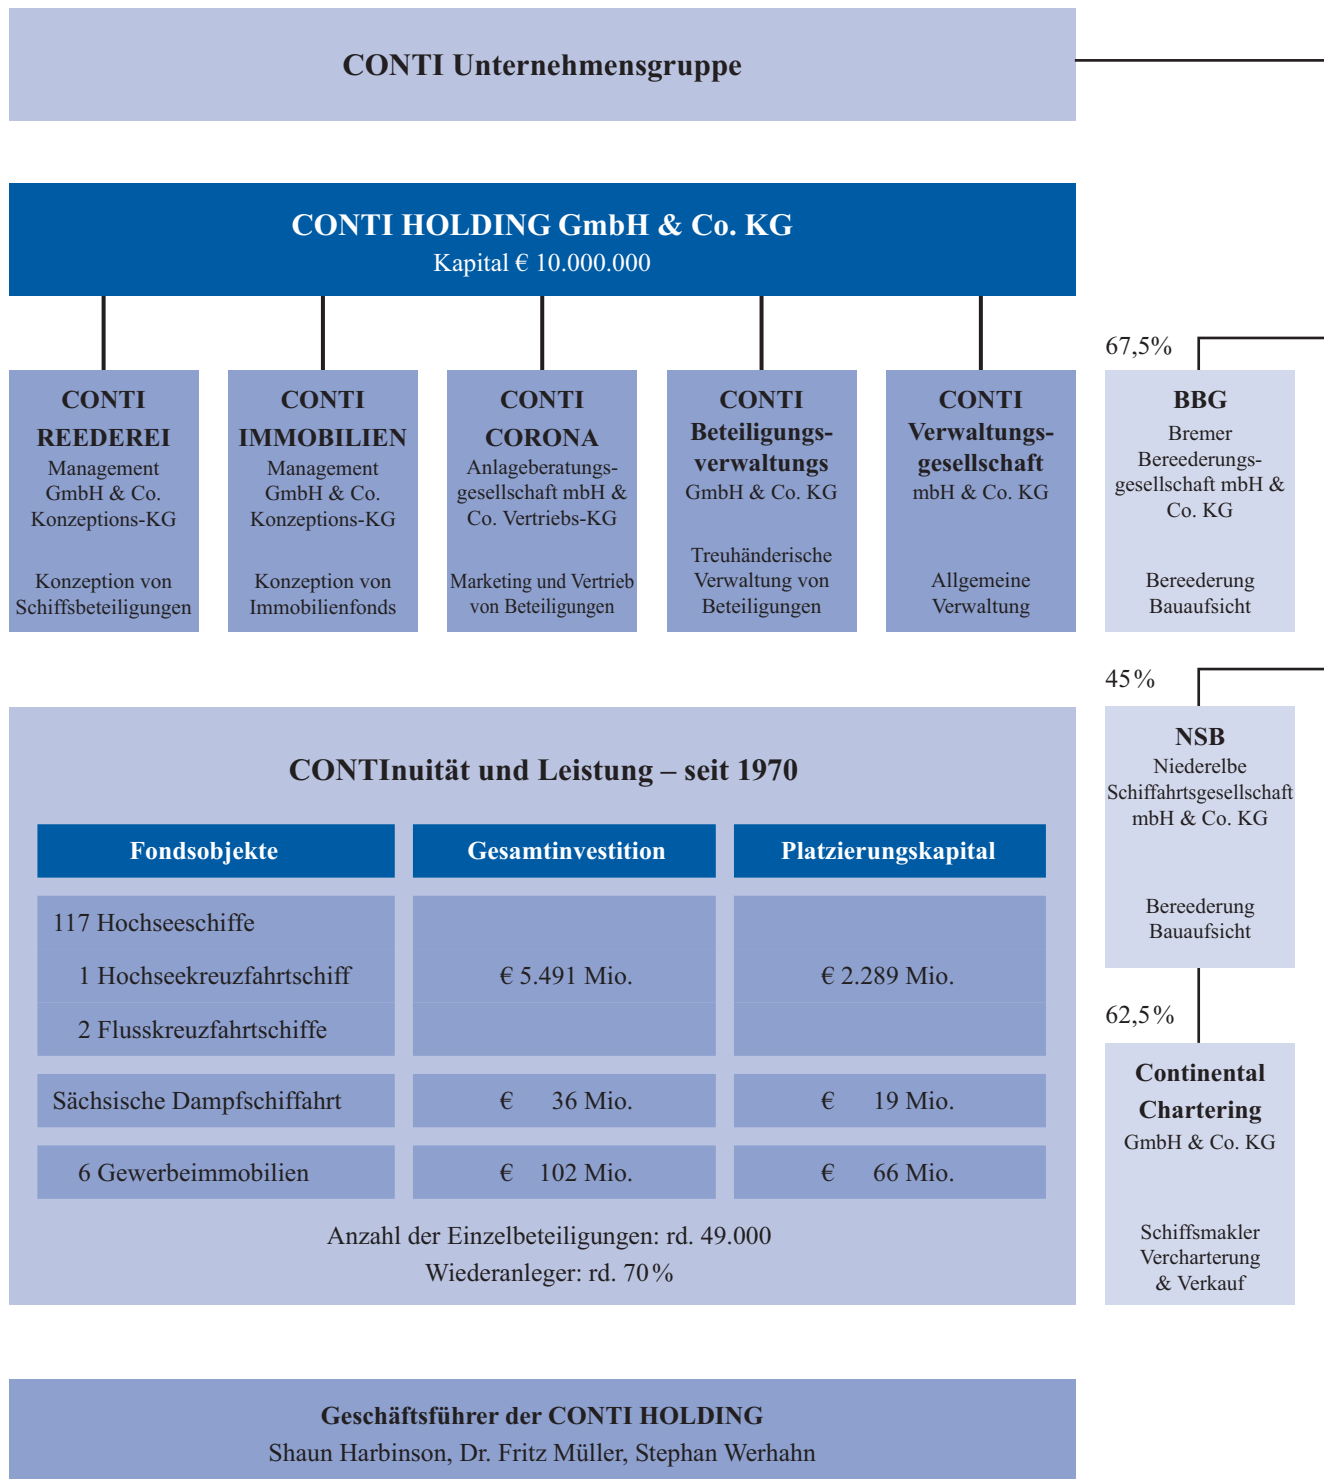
CONTI Unternehmensgruppe

CONTI HOLDING GmbH & Co. KG
Kapital € 10.000.000

CONTI REEDEREI
Management GmbH & Co. Konzeptions-KG
Konzeption von Schiffsbeteiligungen

CONTI IMMOBILIEN
Management GmbH & Co. Konzeptions-KG
Konzeption von Immobilienfonds

CONTI CORONA
Anlageberatungsgesellschaft mbH & Co. Vertriebs-KG
Marketing und Vertrieb von Beteiligungen

CONTI Beteiligungsverwaltungs
GmbH & Co. KG
Treuhänderische Verwaltung von Beteiligungen

CONTI Verwaltungsgesellschaft
mbH & Co. KG
Allgemeine Verwaltung

67,5%

BBG
Bremer Bereederungsgesellschaft mbH & Co. KG
Bereederung Bauaufsicht

45%

NSB
Niederelbe Schiffahrtsgesellschaft mbH & Co. KG
Bereederung Bauaufsicht

62,5%

Continental Chartering
GmbH & Co. KG
Schiffsmakler Vercharterung & Verkauf

CONTInuität und Leistung – seit 1970

| Fondsobjekte | Gesamtinvestition | Platzierungskapital |
|---|---|---|
| 117 Hochseeschiffe<br>1 Hochseekreuzfahrtschiff<br>2 Flusskreuzfahrtschiffe | € 5.491 Mio. | € 2.289 Mio. |
| Sächsische Dampfschiffahrt | € 36 Mio. | € 19 Mio. |
| 6 Gewerbeimmobilien | € 102 Mio. | € 66 Mio. |

Anzahl der Einzelbeteiligungen: rd. 49.000
Wiederanleger: rd. 70%

Geschäftsführer der CONTI HOLDING
Shaun Harbinson, Dr. Fritz Müller, Stephan Werhahn